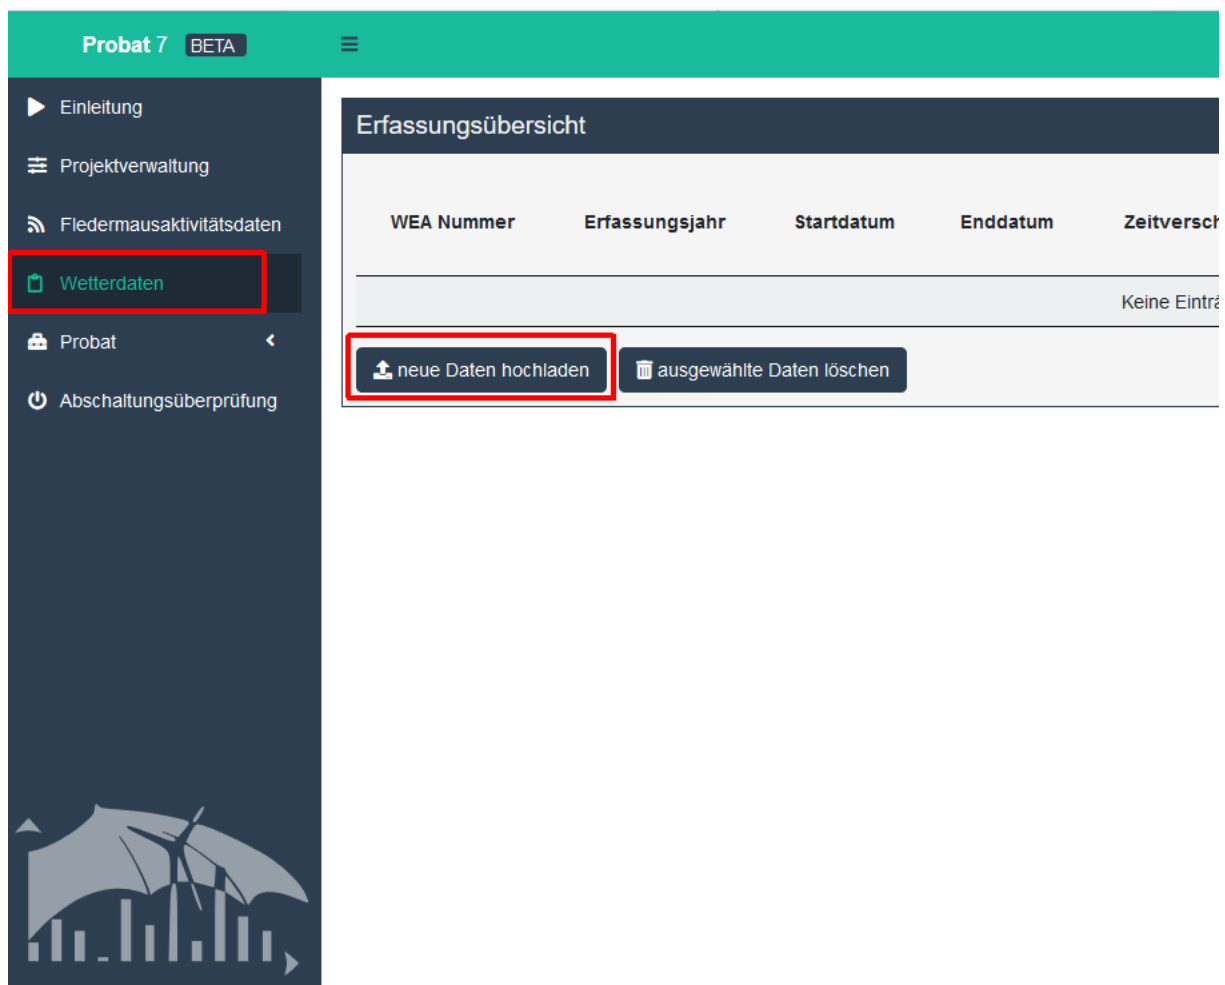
Probat 7 BETA

Einleitung
Projektverwaltung
Fledermausaktivitätsdaten
Wetterdaten
Probat
Abschaltungsüberprüfung

Erfassungsübersicht

| WEA Nummer | Erfassungsjahr | Startdatum | Enddatum | Zeitversch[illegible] |
|---|---|---|---|---|
| | | | | Keine Einträ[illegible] |

neue Daten hochladen
ausgewählte Daten löschen